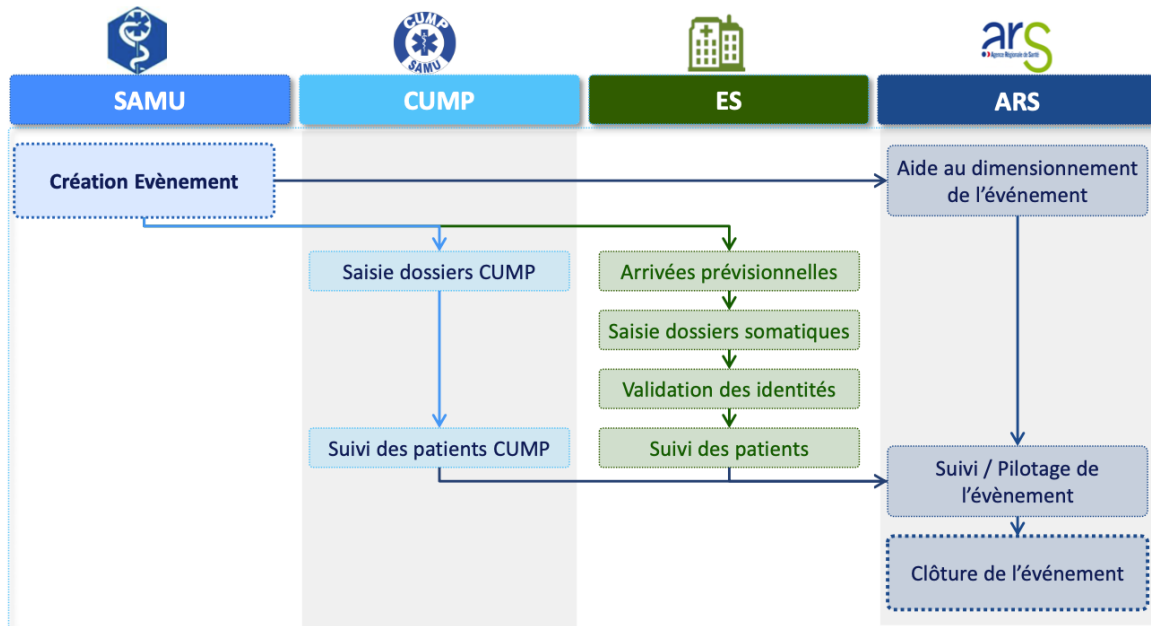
CUMP
SAMU

ars

SAMU

CUMP

ES

ARS

Création Evènement

Aide au dimensionnement de l'événement

Saisie dossiers CUMP

Arrivées prévisionnelles

Saisie dossiers somatiques

Validation des identités

Suivi des patients CUMP

Suivi des patients

Suivi / Pilotage de l'évènement

Clôture de l'événement